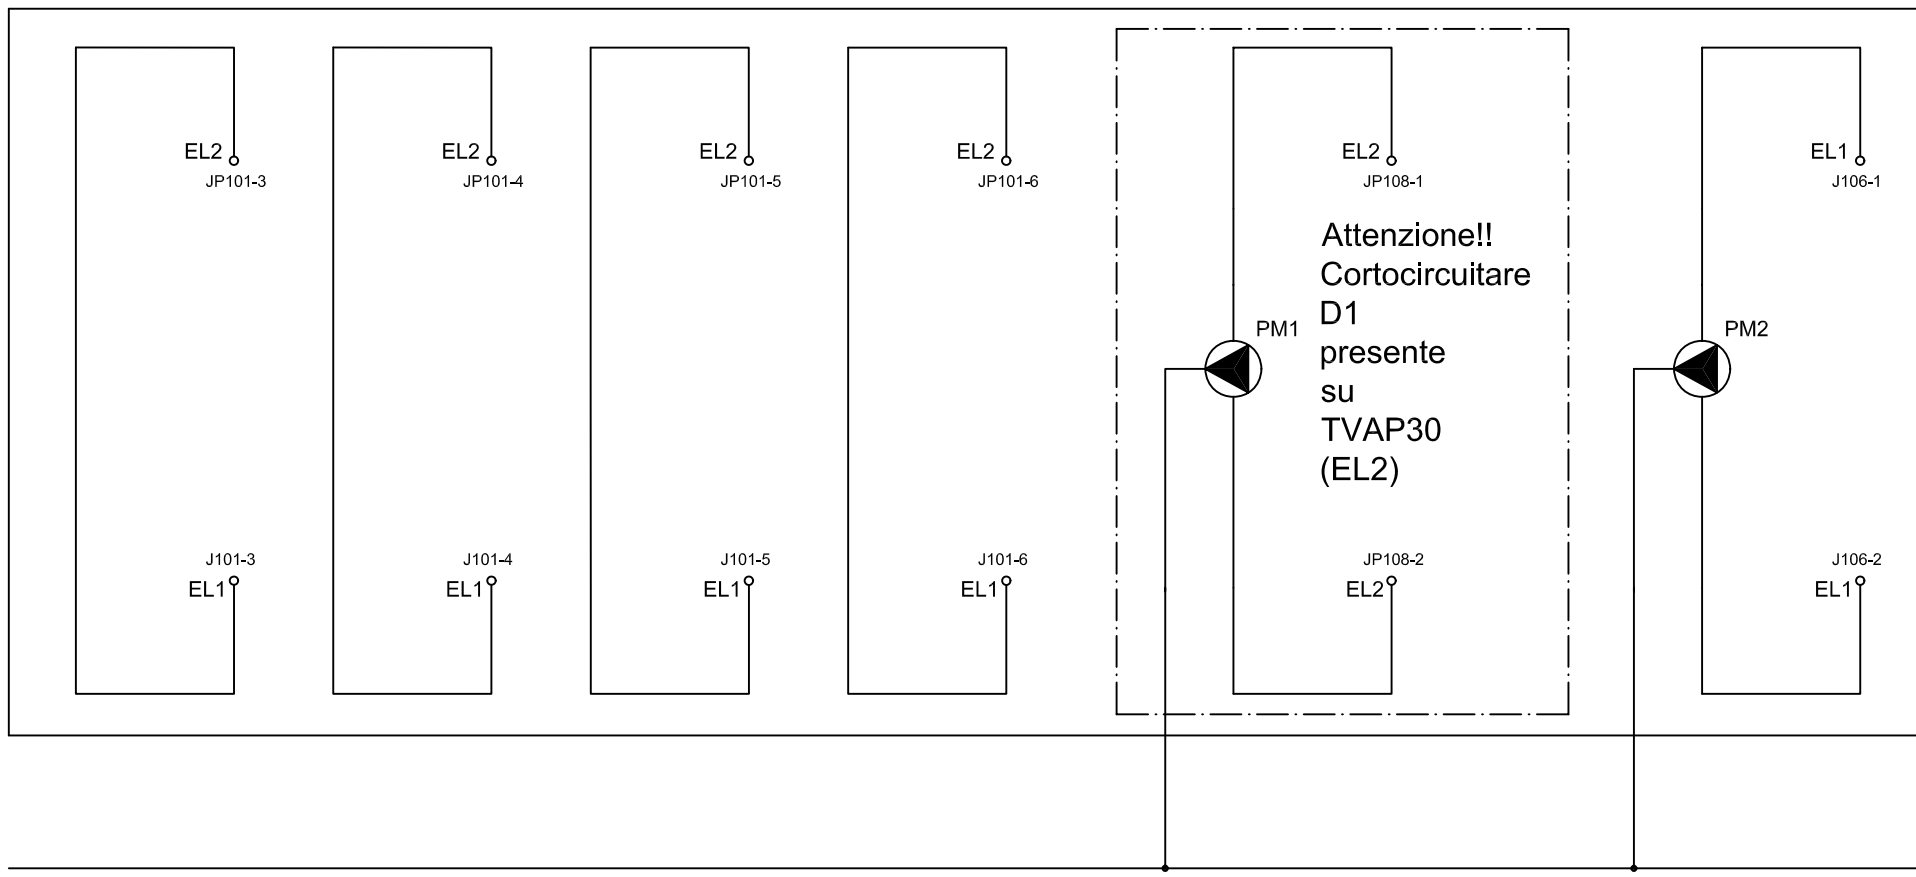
EL2
JP101-3

EL2
JP101-4

EL2
JP101-5

EL2
JP101-6

EL2
JP108-1

EL1
J106-1

Attenzione!! Cortocircuitare D1 presente su TVAP30 (EL2)

PM1

PM2

J101-3
EL1

J101-4
EL1

J101-5
EL1

J101-6
EL1

JP108-2
EL2

J106-2
EL1